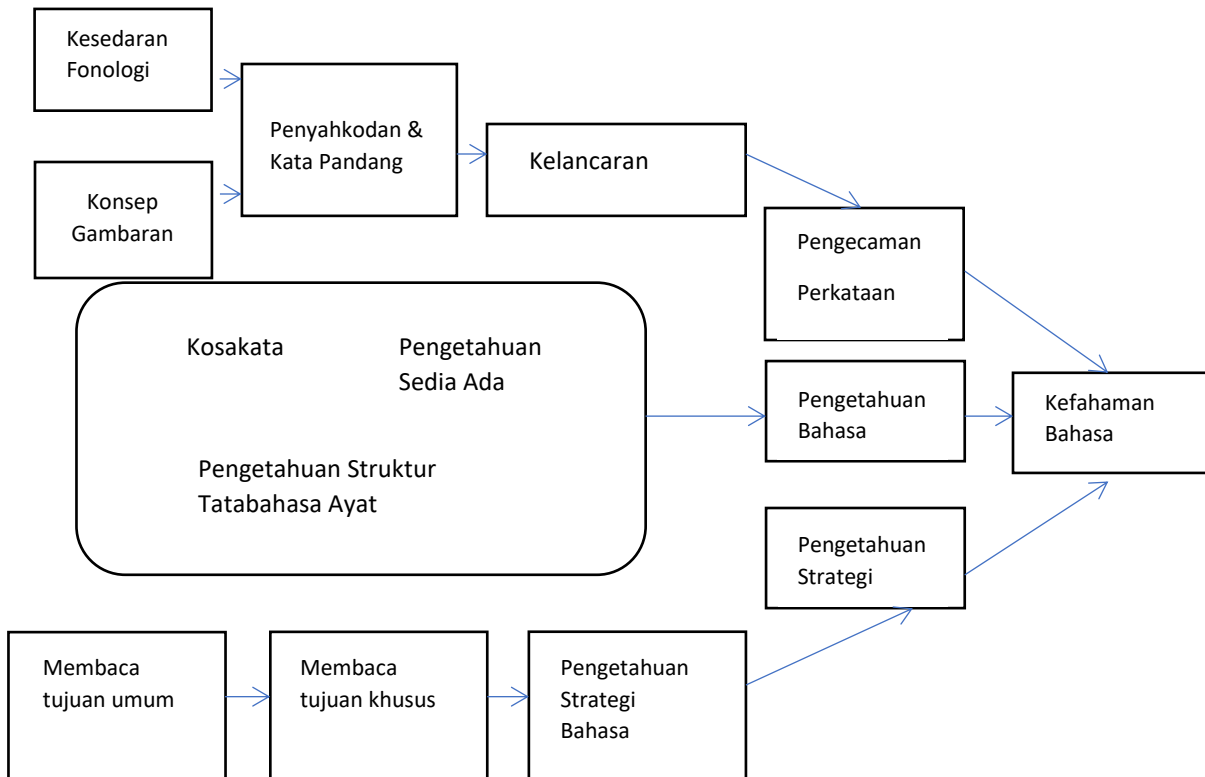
Kesedaran Fonologi

Konsep Gambaran

Penyahkodan & Kata Pandang

Kelancaran

Pengecaman

Perkataan

Kosakata

Pengetahuan Sedia Ada

Pengetahuan Struktur Tatabahasa Ayat

Pengetahuan Bahasa

Kefahaman Bahasa

Pengetahuan Strategi

Membaca tujuan umum

Membaca tujuan khusus

Pengetahuan Strategi Bahasa